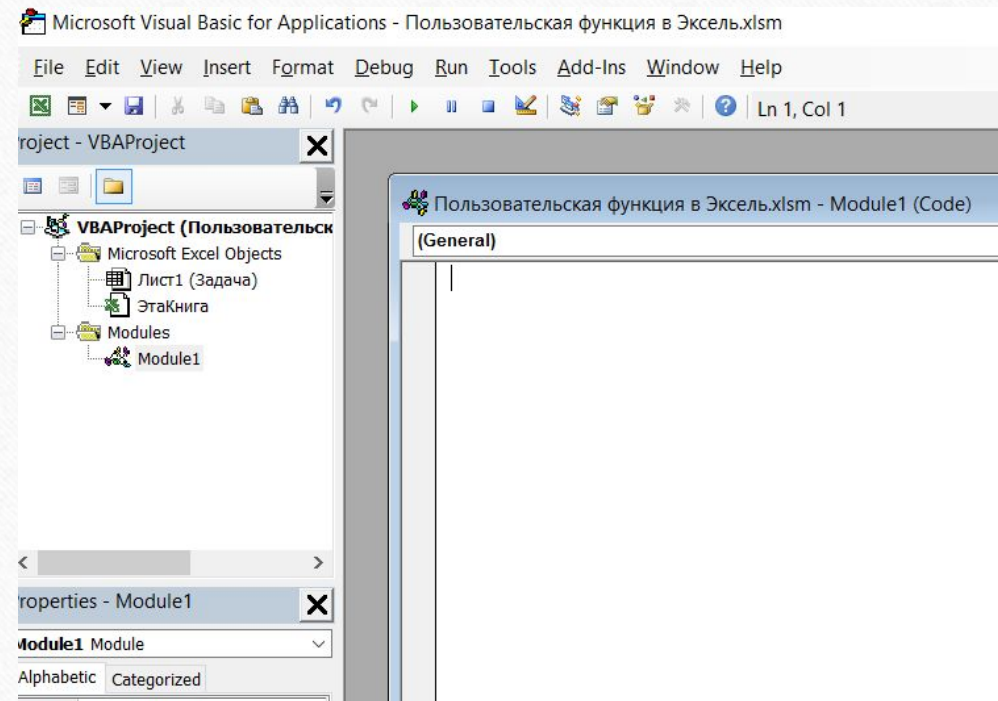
Microsoft Visual Basic for Applications - Пользовательская функция в Эксель.xlsm

File Edit View Insert Format Debug Run Tools Add-Ins Window Help

Ln 1, Col 1

roject - VBAProject

VBAProject (Пользовательск

Microsoft Excel Objects

Лист1 (Задача)

ЭтаКнига

Modules

Module1

roperties - Module1

odule1 Module

Alphabetic Categorized

Пользовательская функция в Эксель.xlsm - Module1 (Code)

(General)